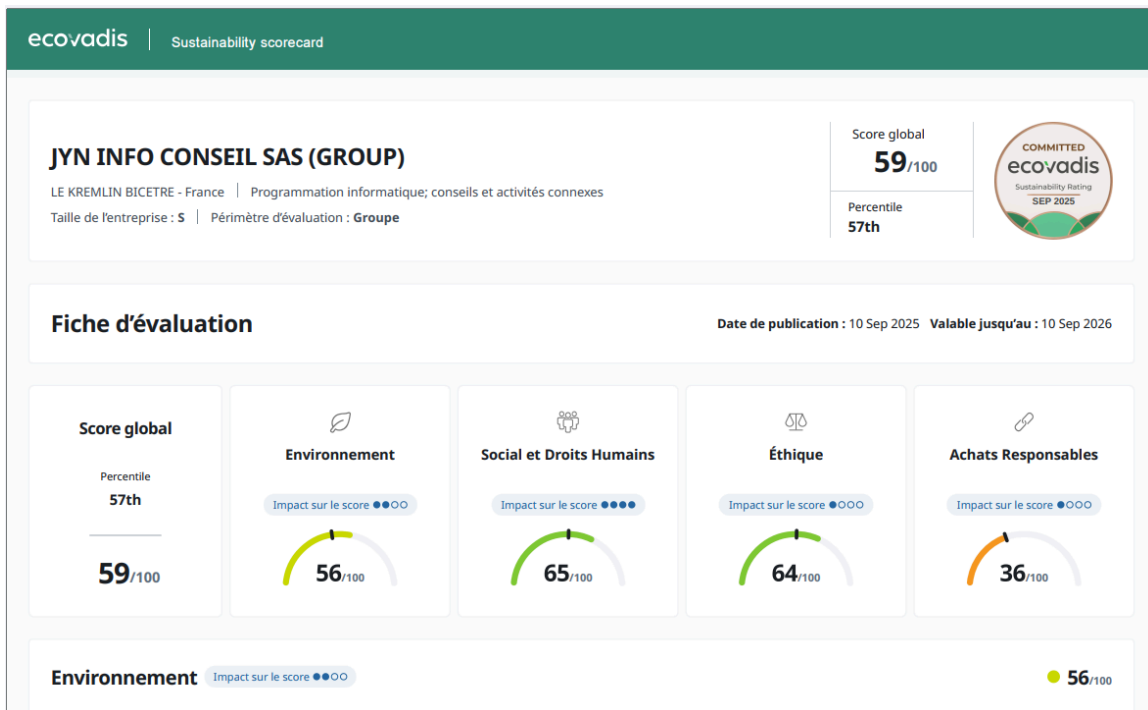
ecovadis | Sustainability scorecard

JYN INFO CONSEIL SAS (GROUP)

LE KREMLIN BICETRE - France | Programmation informatique; conseils et activités connexes

Taille de l'entreprise : S | Périmètre d'évaluation : Groupe

Score global
59/100

Percentile
57th

COMMITTED
ecovadis
Sustainability Rating
SEP 2025

Fiche d'évaluation

Date de publication : 10 Sep 2025 Valable jusqu'au : 10 Sep 2026

Score global

Percentile
57th

59/100

Environnement
Impact sur le score ●●○○
56/100

Social et Droits Humains
Impact sur le score ●●●●
65/100

Éthique
Impact sur le score ●○○○
64/100

Achats Responsables
Impact sur le score ●○○○
36/100

Environnement Impact sur le score ●●○○

56/100